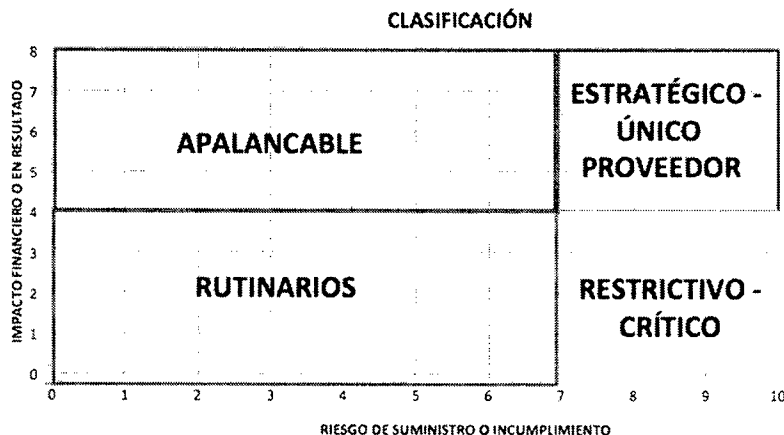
CLASIFICACIÓN

IMPACTO FINANCIERO O EN RESULTADO

8
7
6
5
4
3
2
1
0

APALANCABLE

ESTRATÉGICO - ÚNICO PROVEEDOR

RUTINARIOS

RESTRICTIVO - CRÍTICO

0 1 2 3 4 5 6 7 8 9 10

RIESGO DE SUMINISTRO O INCUMPLIMIENTO